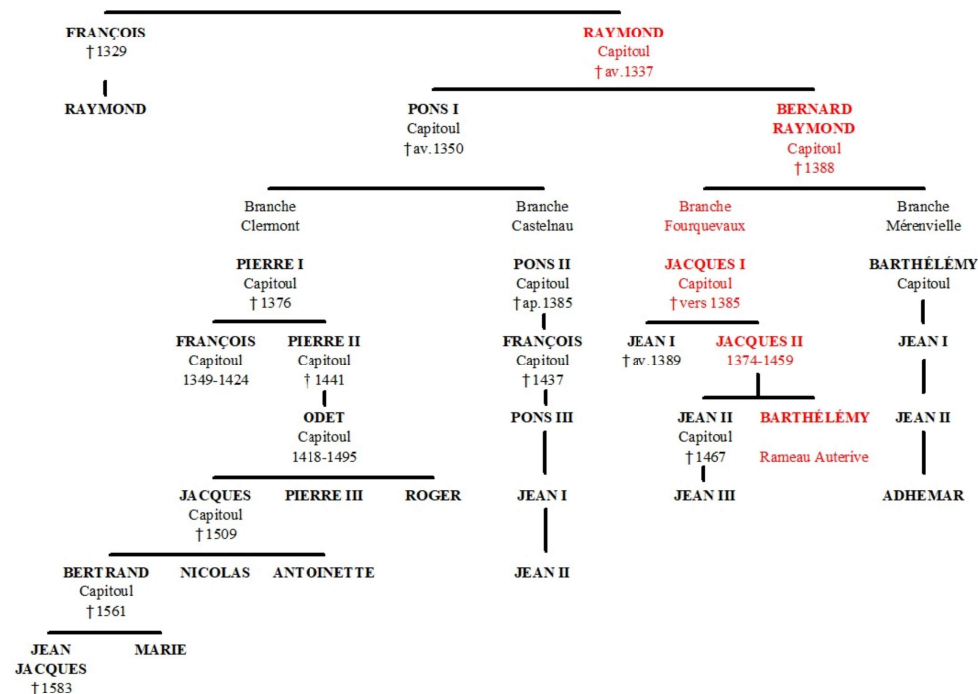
FRANÇOIS
† 1329

RAYMOND

RAYMOND
Capitoul
† av.1337

PONS I
Capitoul
† av.1350

BERNARD RAYMOND
Capitoul
† 1388

Branche Clermont

Branche Castelnau

Branche Fourquevaux

Branche Mérenvielle

PIERRE I
Capitoul
† 1376

PONS II
Capitoul
† ap.1385

JACQUES I
Capitoul
† vers 1385

BARTHÉLÉMY
Capitoul

FRANÇOIS
Capitoul
1349-1424

PIERRE II
Capitoul
† 1441

FRANÇOIS
Capitoul
† 1437

JEAN I
† av.1389

JACQUES II
1374-1459

JEAN I

ODET
Capitoul
1418-1495

PONS III

JEAN II
Capitoul
† 1467

BARTHÉLÉMY

Rameau Auterive

JEAN II

JACQUES
Capitoul
† 1509

PIERRE III

ROGER

JEAN I

JEAN III

ADHEMAR

BERTRAND
Capitoul
† 1561

NICOLAS

ANTOINETTE

JEAN II

JEAN JACQUES
† 1583

MARIE